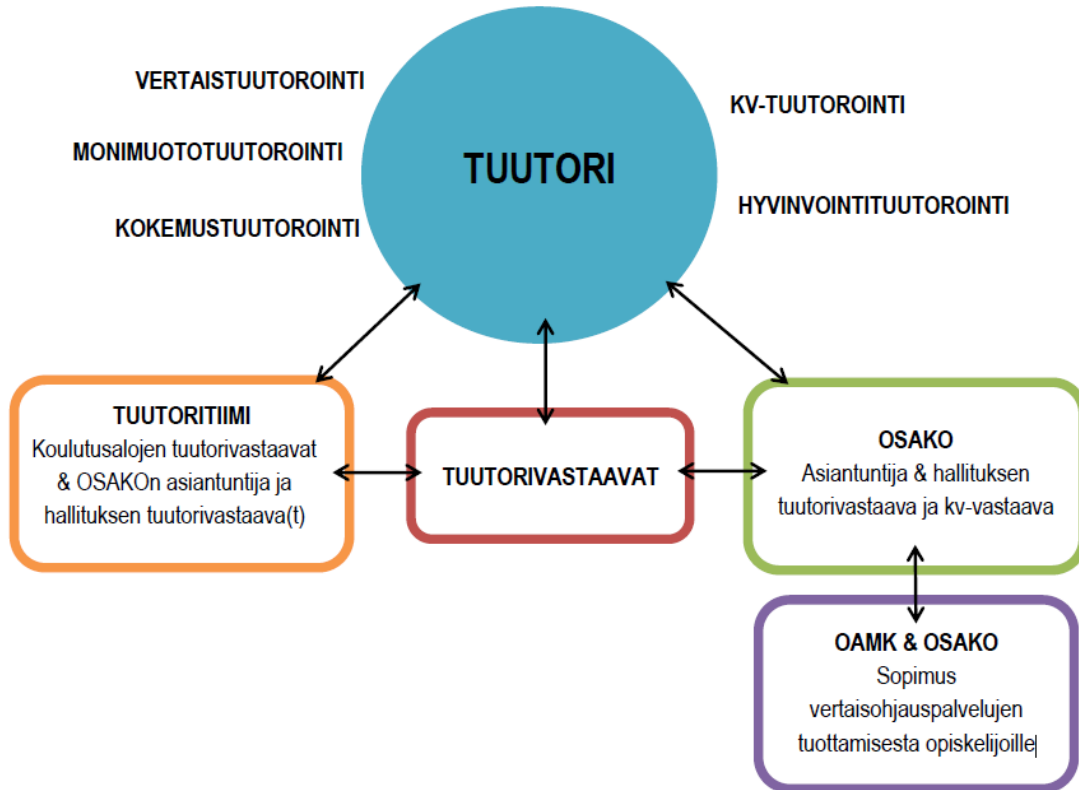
VERTAISTUUTOROINTI

MONIMUOTOTUUTOROINTI

KOKEMUSTUUTOROINTI

TUUTORI

KV-TUUTOROINTI

HYVINVOINTITUUTOROINTI

TUUTORITIIMI
Koulutusalojen tuutorivastaavat & OSAKOn asiantuntija ja hallituksen tuutorivastaava(t)

TUUTORIVASTAAVAT

OSAKO
Asiantuntija & hallituksen tuutorivastaava ja kv-vastaava

OAMK & OSAKO
Sopimus vertaisohjauspalvelujen tuottamisesta opiskelijoille